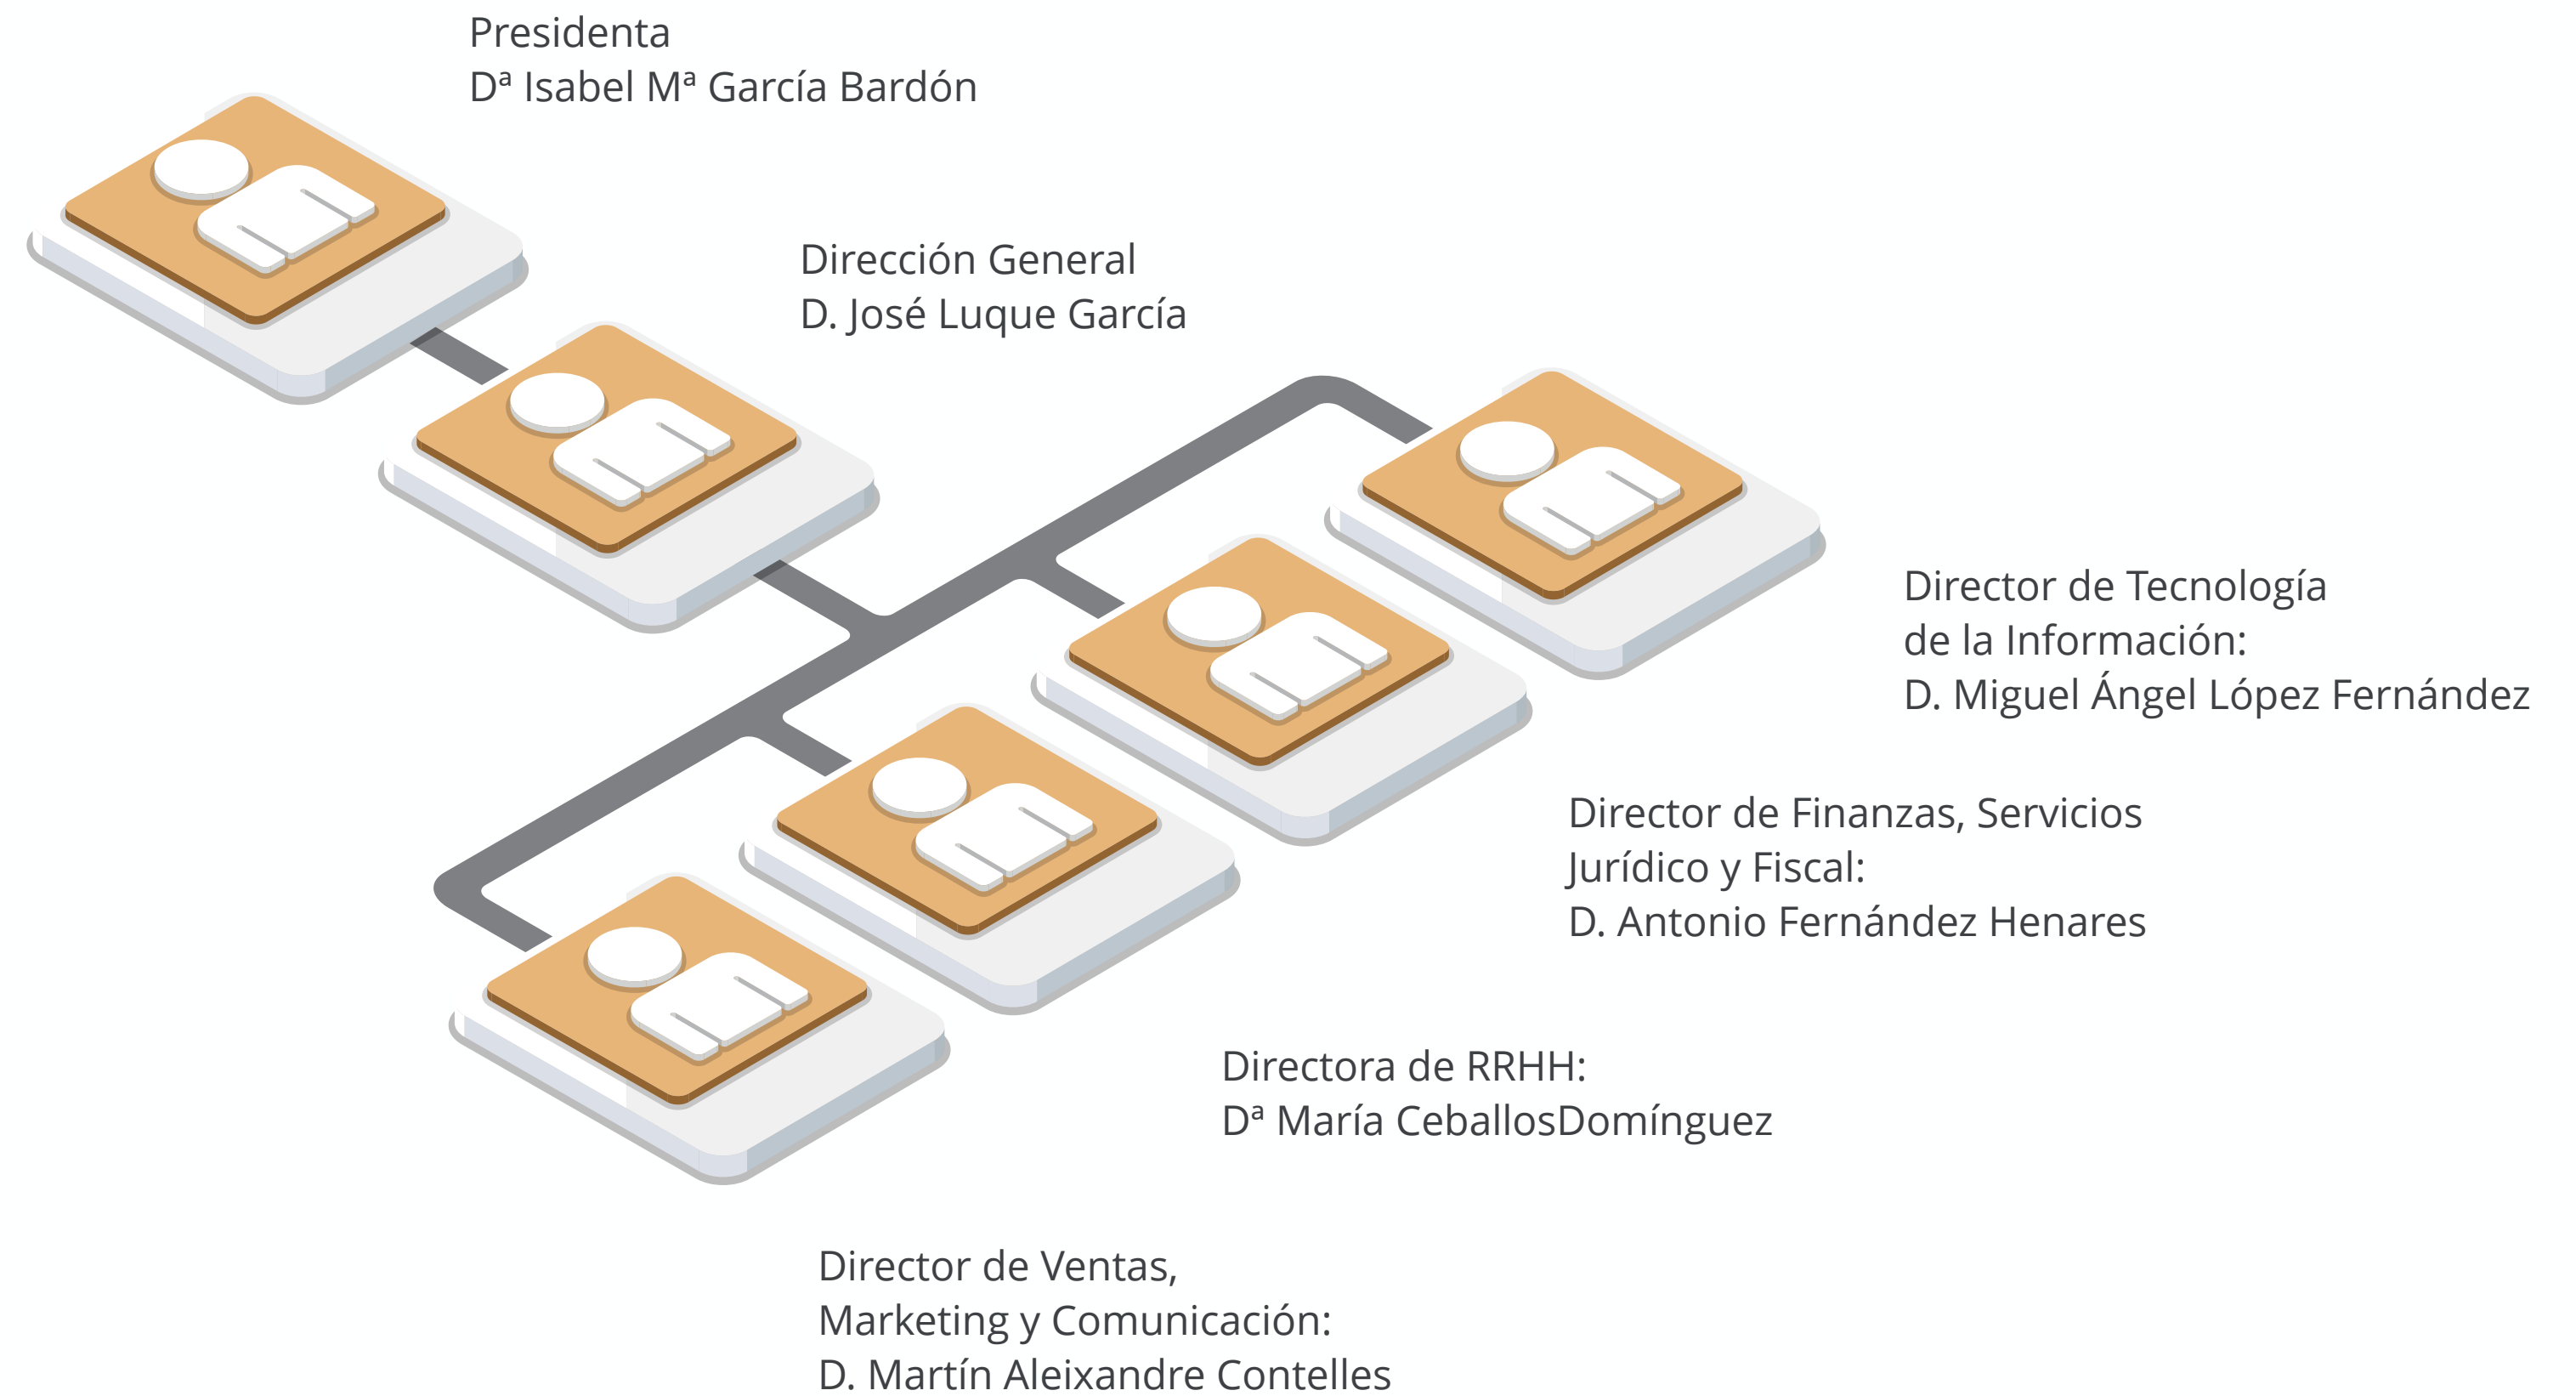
Presidenta
Dª Isabel Mª García Bardón

Dirección General
D. José Luque García

Director de Tecnología
de la Información:
D. Miguel Ángel López Fernández

Director de Finanzas, Servicios
Jurídico y Fiscal:
D. Antonio Fernández Henares

Directora de RRHH:
Dª María CeballosDomínguez

Director de Ventas,
Marketing y Comunicación:
D. Martín Aleixandre Contelles